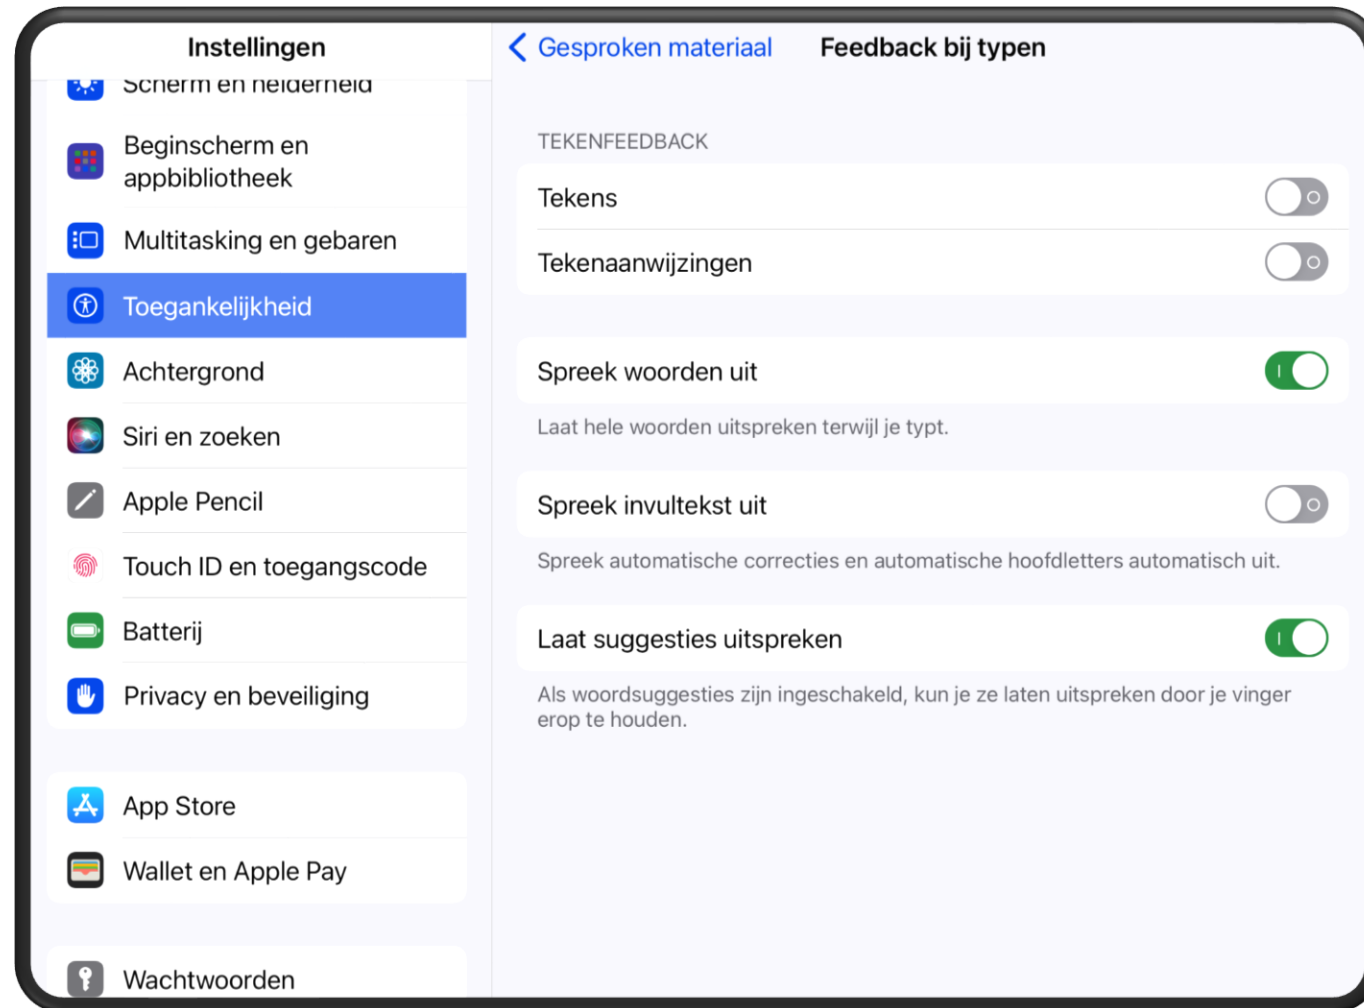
Instellingen

Scherm en helderheid

Beginscherm en appbibliotheek

Multitasking en gebaren

Toegankelijkheid

Achtergrond

Siri en zoeken

Apple Pencil

Touch ID en toegangscode

Batterij

Privacy en beveiliging

App Store

Wallet en Apple Pay

Wachtwoorden

< Gesproken materiaal

Feedback bij typen

TEKENFEEDBACK

Tekens

Tekenaanwijzingen

Spreek woorden uit

Laat hele woorden uitspreken terwijl je typt.

Spreek invultekst uit

Spreek automatische correcties en automatische hoofdletters automatisch uit.

Laat suggesties uitspreken

Als woordsuggesties zijn ingeschakeld, kun je ze laten uitspreken door je vinger erop te houden.